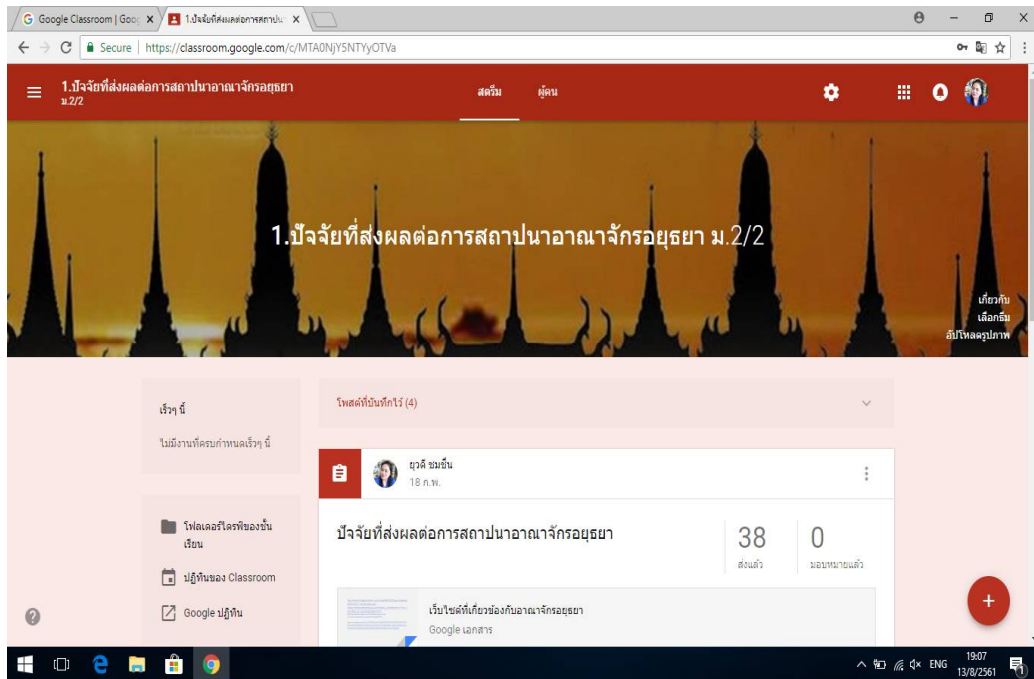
Google Classroom | Goo × 1.ปัจจัยที่ส่งผลต่อการสถาปน ×

Secure | https://classroom.google.com/c/MTA0NjY5NTYyOTVa

1.ปัจจัยที่ส่งผลต่อการสถาปนาอาณาจักรอยุธยา
ม.2/2

สตรีม ผู้คน

1.ปัจจัยที่ส่งผลต่อการสถาปนาอาณาจักรอยุธยา ม.2/2

เกี่ยวกับ
เลือกธีม
อัปโหลดรูปภาพ

เร็วๆ นี้

ไม่มีงานที่ครบกำหนดเร็วๆ นี้

โฟลเดอร์ไดรฟ์ของชั้นเรียน

ปฏิทินของ Classroom

Google ปฏิทิน

โพสต์ที่บันทึกไว้ (4)

ยุวดี ชมชื่น
18 ก.พ.

ปัจจัยที่ส่งผลต่อการสถาปนาอาณาจักรอยุธยา

38
ส่งแล้ว

0
มอบหมายแล้ว

เว็บไซต์ที่เกี่ยวข้องกับอาณาจักรอยุธยา
Google เอกสาร

ENG 19:07 13/8/2561